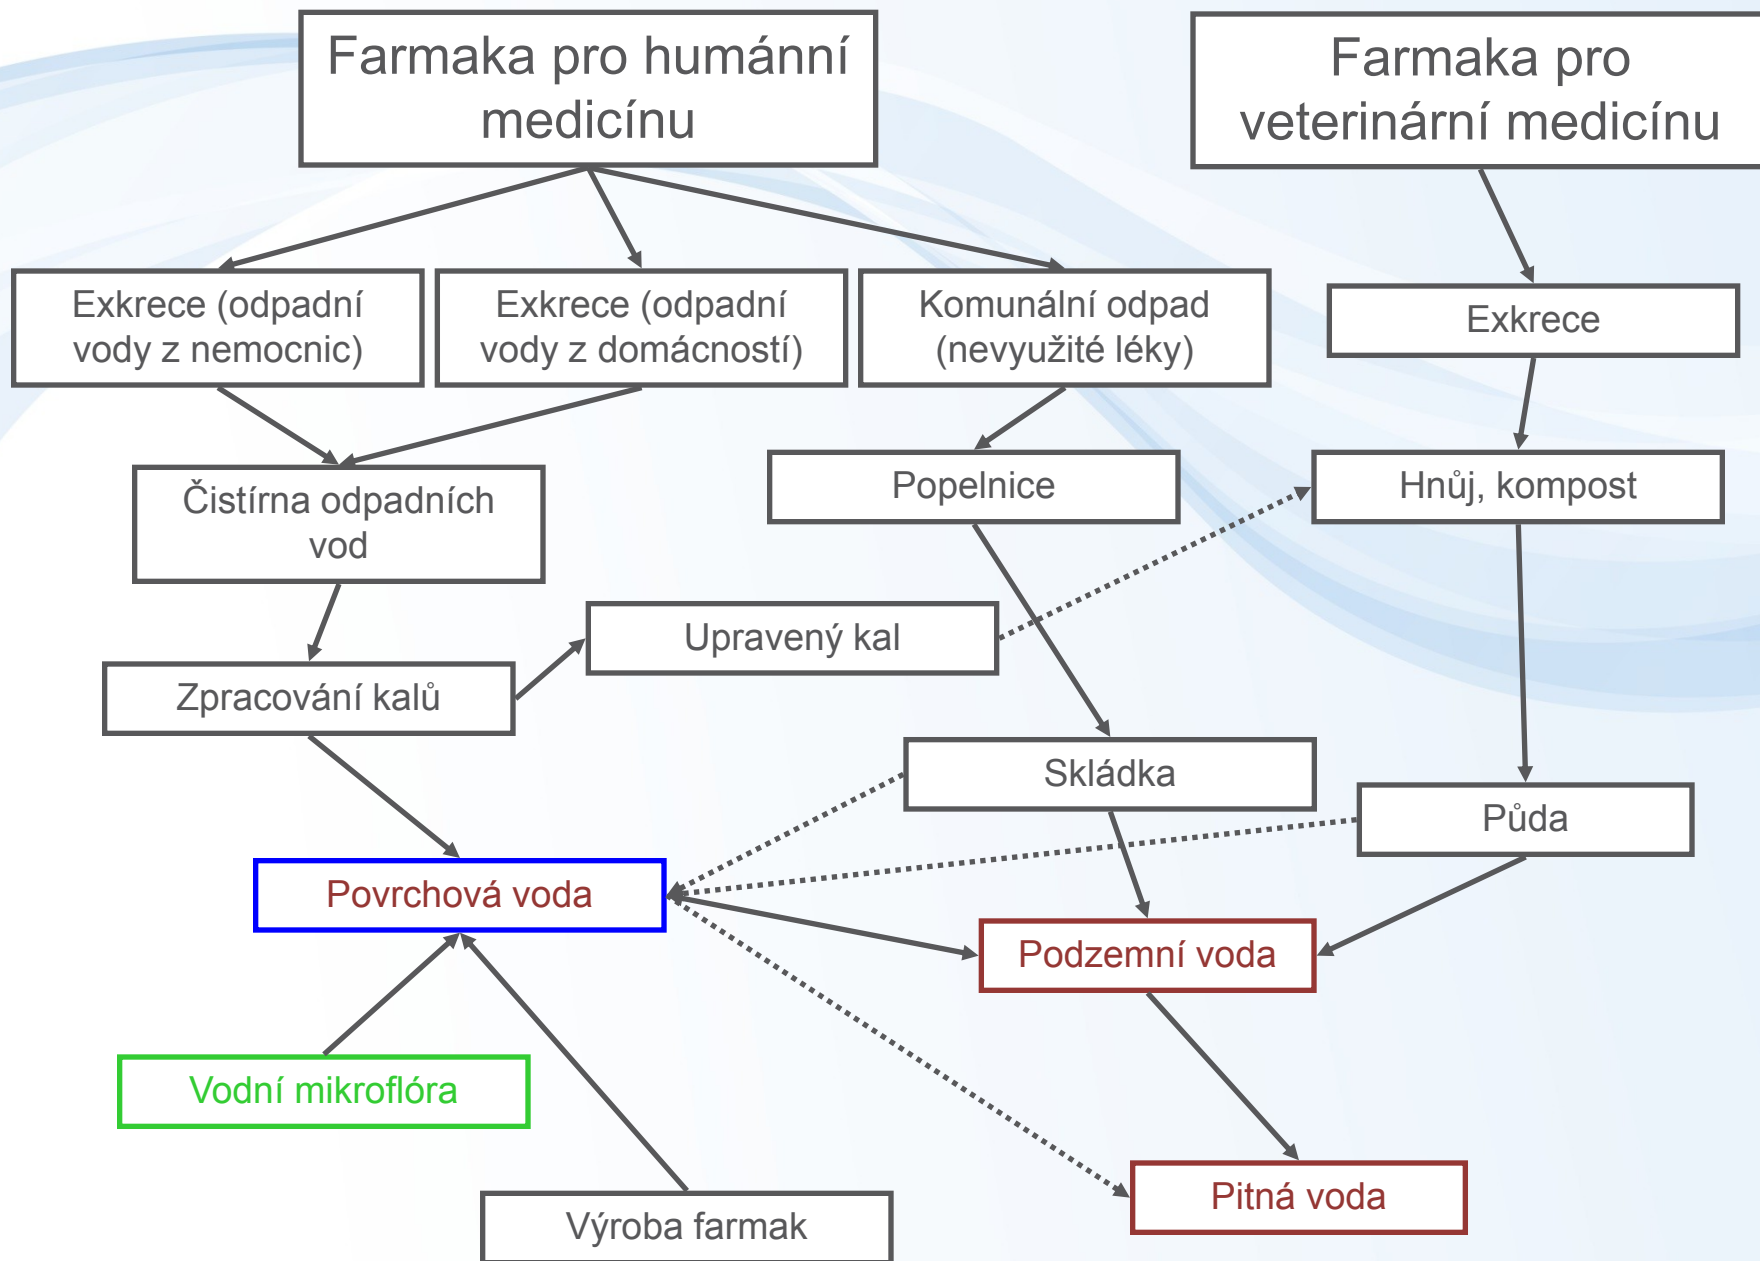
Farmaka pro humánní medicínu

Farmaka pro veterinární medicínu

Exkrece (odpadní vody z nemocnic)

Exkrece (odpadní vody z domácností)

Komunální odpad (nevyužité léky)

Exkrece

Čistírna odpadních vod

Popelnice

Hnůj, kompost

Upravený kal

Zpracování kalů

Skládka

Půda

Povrchová voda

Podzemní voda

Vodní mikroflóra

Pitná voda

Výroba farmak